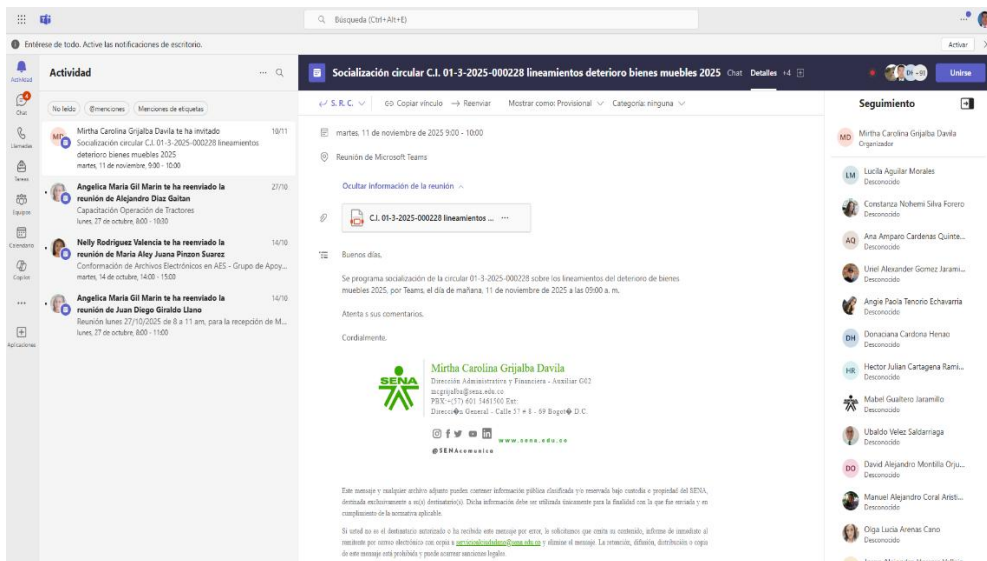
Búsqueda (Ctrl+Alt+E)

Entérese de todo. Active las notificaciones de escritorio.

Activar

Actividad

Chat

Llamadas

Tareas

Equipos

Calendario

Copilot

...

Aplicaciones

Actividad

No leído

@menciones

Menciones de etiquetas

Mirtha Carolina Grijalba Davila te ha invitado
18/11
Socialización circular C.I. 01-3-2025-000228 lineamientos deterioro bienes muebles 2025
martes, 11 de noviembre de 2025 9:00 - 10:00

Angelica Maria Gil Marin te ha reenviado la reunión de Alejandro Diaz Gaitan
27/10
Capacitación Operación de Tractores
lunes, 27 de octubre, 8:00 - 10:30

Nelly Rodriguez Valencia te ha reenviado la reunión de Maria Aley Juana Pinzon Suarez
14/10
Conformación de Archivos Electrónicos en AES - Grupo de Apoy...
martes, 14 de octubre, 14:00 - 15:00

Angelica Maria Gil Marin te ha reenviado la reunión de Juan Diego Giraldo Llano
14/10
Reunión lunes 27/10/2025 de 8 a 11 am, para la recepción de M...
lunes, 27 de octubre, 8:00 - 11:00

Socialización circular C.I. 01-3-2025-000228 lineamientos deterioro bienes muebles 2025

Chat

Detalles

+4

Unirse

S.R.C.

Copiar vínculo

Reenviar

Mostrar como: Provisional

Categoría: ninguna

martes, 11 de noviembre de 2025 9:00 - 10:00

Reunión de Microsoft Teams

Ocultar información de la reunión

C.I. 01-3-2025-000228 lineamientos ...

Buenos días,

Se programa socialización de la circular 01-3-2025-000228 sobre los lineamientos del deterioro de bienes muebles 2025, por Teams, el día de mañana, 11 de noviembre de 2025 a las 09:00 a. m.

Atenta s sus comentarios.

Cordialmente,

SENA

Mirtha Carolina Grijalba Davila
Dirección Administrativa y Financiera - Auxiliar G02
mcgrijalba@sena.edu.co
PBX:+(57) 601 5461500 Ext:
Direcci�n General - Calle 57 # 8 - 69 Bogot� D.C.

www.sena.edu.co

@SENAcomunica

Este mensaje y cualquier archivo adjunto pueden contener información pública clasificada y/o reservada bajo custodia o propiedad del SENA, destinada exclusivamente a su(s) destinatario(s). Dicha información debe ser utilizada únicamente para la finalidad con la que fue enviada y en cumplimiento de la normativa aplicable.

Si usted no es el destinatario autorizado o ha recibido este mensaje por error, le solicitamos que omita su contenido, informe de inmediato al remitente por correo electrónico con copia a servicioalciudadano@sena.edu.co y elimine el mensaje. La retención, difusión, distribución o copia de este mensaje está prohibida y puede acarrear sanciones legales.

Seguimiento

Mirtha Carolina Grijalba Davila
Organizador

Lucila Aguilar Morales
Desconocido

Constanza Nohemi Silva Forero
Desconocido

Ana Amparo Cardenas Quinte...
Desconocido

Uriel Alexander Gomez Jarami...
Desconocido

Angie Paola Tenorio Echavarria
Desconocido

Donaciana Cardona Henao
Desconocido

Hector Julian Cartagena Rami...
Desconocido

Mabel Gualtero Jaramillo
Desconocido

Ubaldo Velez Saldarriaga
Desconocido

David Alejandro Montilla Orju...
Desconocido

Manuel Alejandro Coral Aristi...
Desconocido

Olga Lucia Arenas Cano
Desconocido